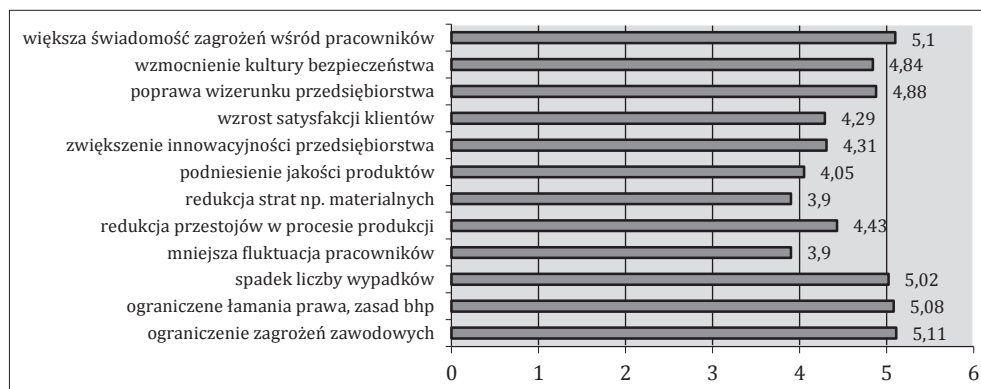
większa świadomość zagrożeń wśród pracowników 5,1
wzmocnienie kultury bezpieczeństwa 4,84
poprawa wizerunku przedsiębiorstwa 4,88
wzrost satysfakcji klientów 4,29
zwiększenie innowacyjności przedsiębiorstwa 4,31
podniesienie jakości produktów 4,05
redukcja strat np. materialnych 3,9
redukcja przestojów w procesie produkcji 4,43
mniejsza fluktuacja pracowników 3,9
spadek liczby wypadków 5,02
ograniczene łamania prawa, zasad bhp 5,08
ograniczenie zagrożeń zawodowych 5,11

0 1 2 3 4 5 6